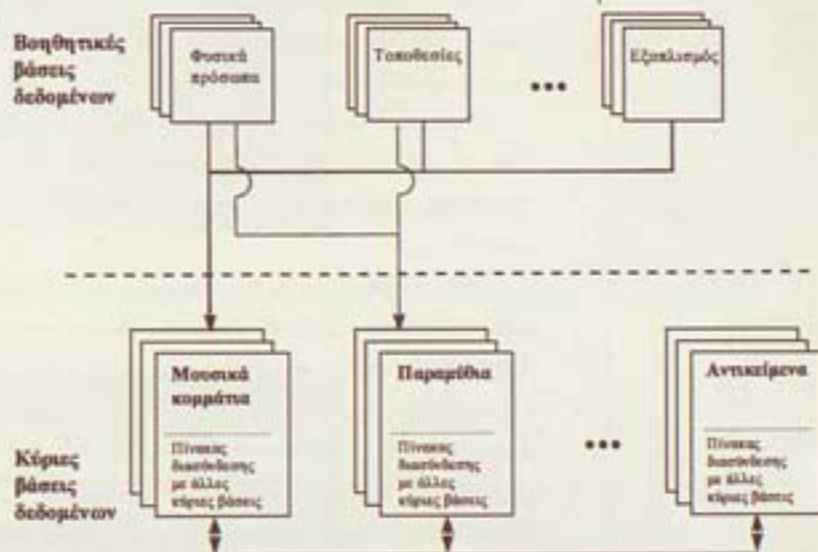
Βοηθητικές βάσεις δεδομένων

Φυσικά πρόσωπα

Τοποθεσίες

•••

Εξοπλισμός

Μουσικά κομμάτια

Πίνακας διασύνδεσης με άλλες κύριες βάσεις

Παραμύθια

Πίνακας διασύνδεσης με άλλες κύριες βάσεις

•••

Αντικείμενα

Πίνακας διασύνδεσης με άλλες κύριες βάσεις

Κύριες βάσεις δεδομένων